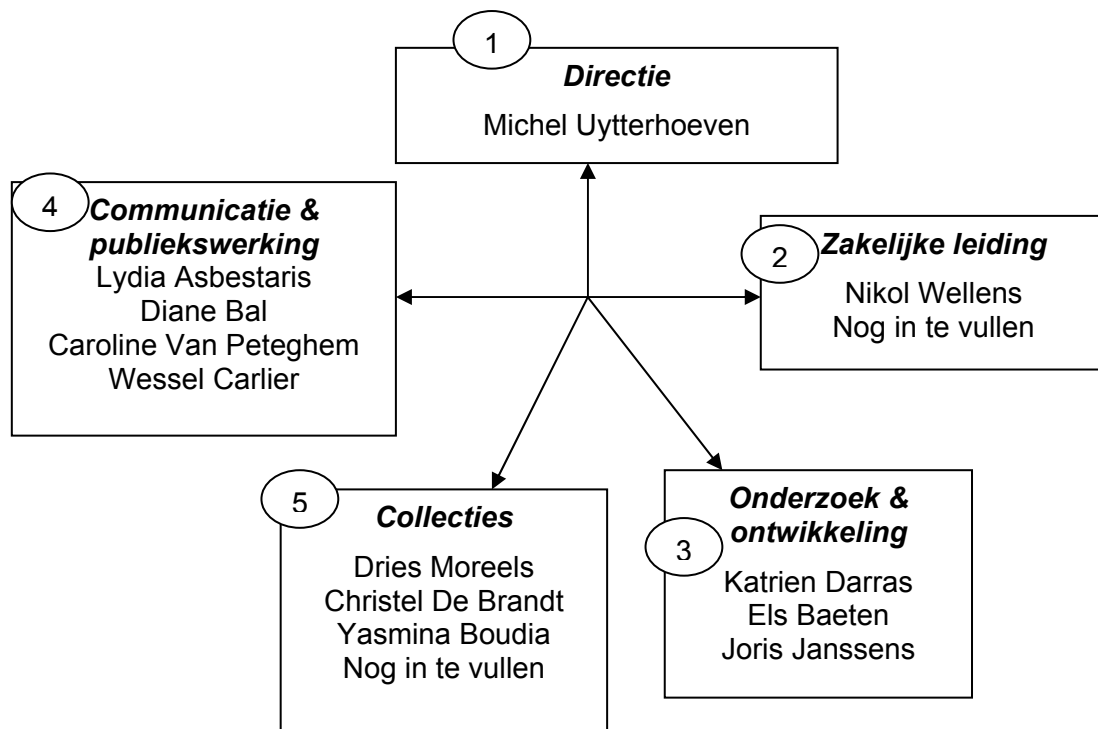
1
Directie
Michel Uytterhoeven

4
Communicatie & publiekswerking
Lydia Asbestaris
Diane Bal
Caroline Van Peteghem
Wessel Carlier

2
Zakelijke leiding
Nikol Wellens
Nog in te vullen

5
Collecties
Dries Moreels
Christel De Brandt
Yasmina Boudia
Nog in te vullen

3
Onderzoek & ontwikkeling
Katrien Darras
Els Baeten
Joris Janssens